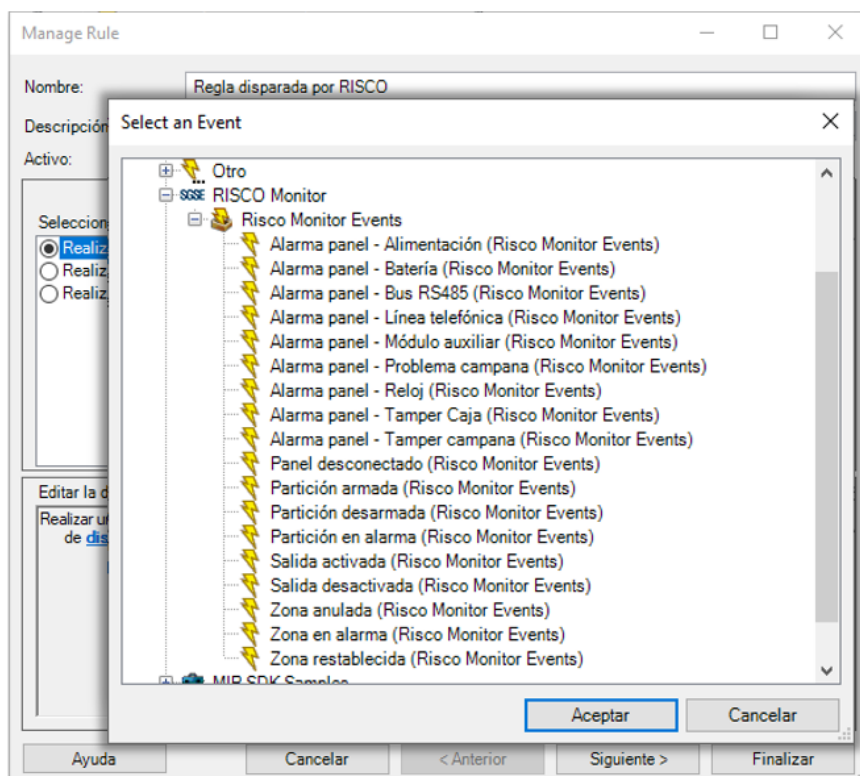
Manage Rule

Nombre: Regla disparada por RISCO

Descripción

Activo:

Seleccion

Realiz

Realiz

Realiz

Editar la d

Realizar u

de dis

Select an Event

Otro

SGSE RISCO Monitor

Risco Monitor Events

Alarma panel - Alimentación (Risco Monitor Events)

Alarma panel - Batería (Risco Monitor Events)

Alarma panel - Bus RS485 (Risco Monitor Events)

Alarma panel - Línea telefónica (Risco Monitor Events)

Alarma panel - Módulo auxiliar (Risco Monitor Events)

Alarma panel - Problema campana (Risco Monitor Events)

Alarma panel - Reloj (Risco Monitor Events)

Alarma panel - Tamper Caja (Risco Monitor Events)

Alarma panel - Tamper campana (Risco Monitor Events)

Panel desconectado (Risco Monitor Events)

Partición armada (Risco Monitor Events)

Partición desarmada (Risco Monitor Events)

Partición en alarma (Risco Monitor Events)

Salida activada (Risco Monitor Events)

Salida desactivada (Risco Monitor Events)

Zona anulada (Risco Monitor Events)

Zona en alarma (Risco Monitor Events)

Zona restablecida (Risco Monitor Events)

MIP SDK Samples

Aceptar

Cancelar

Ayuda

Cancelar

< Anterior

Siguiente >

Finalizar